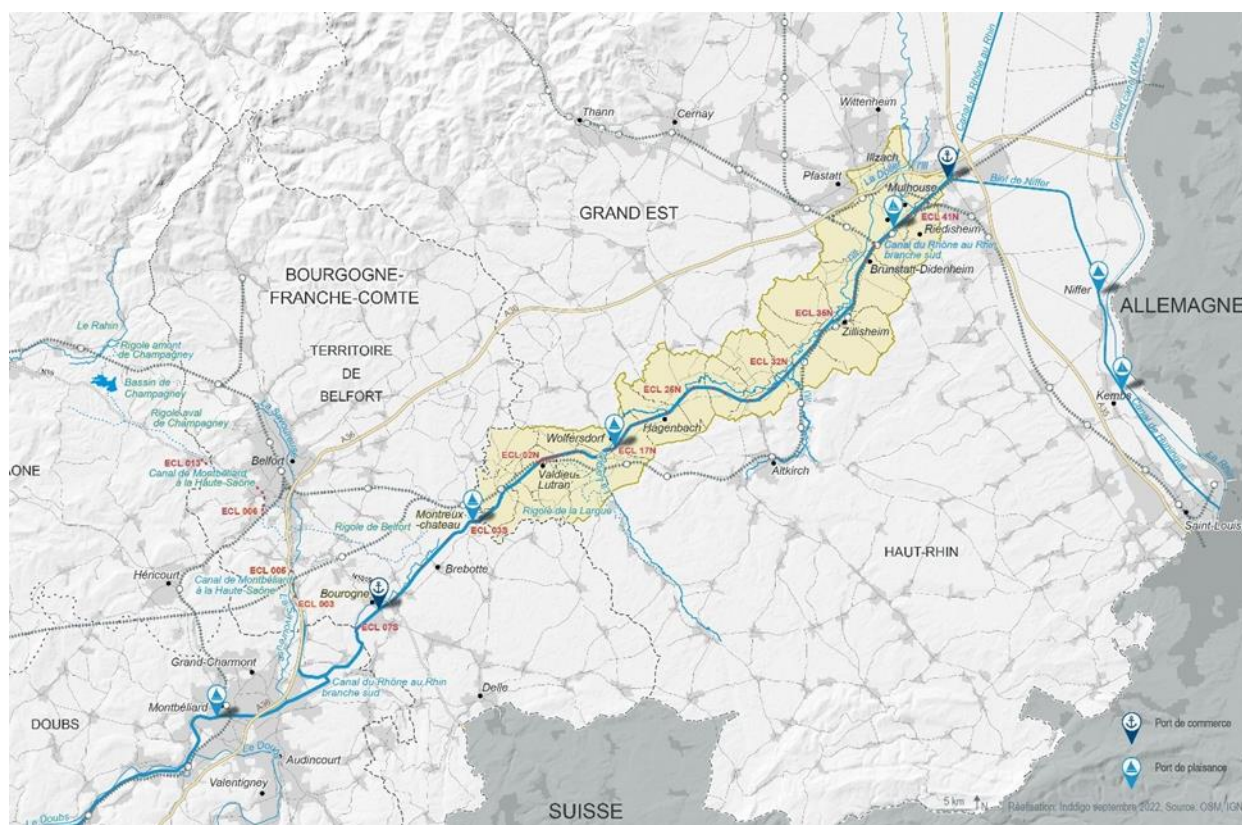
Thann
Cernay
Wittenheim
Canal du Rhône au Rhin
Grand Canal d'Alsace
Illzach
Pfastatt
Mulhouse
Bief de Niffer
GRAND EST
ECL 41N
Riedisheim
Canal du Rhône au Rhin branche sud
Brunstatt-Didenheim
BOURGOGNE-FRANCHE-COMTE
Niffer
ALLEMAGNE
ECL 36N
Zillisheim
Le Rahin
Rigole amont de Champagney
TERRITOIRE DE BELFORT
ECL 32N
Bassin de Champagney
ECL 26N
Kembs
Rigole aval de Champagney
Hagenbach
Wolfersdorf
ECL 02N
ECL 17N
ONE
Belfort
ECL 013
Canal de Montbéliard à la Haute-Saône
Valdieu-Lutran
Altkirch
ECL 006
Montreux-château
ECL 03S
Rigole de la Largue
Rigole de Belfort
Saint-Louis
HAUT-RHIN
ECL 005
Brebotte
Héricourt
Canal de Montbéliard à la Haute-Saône
ECL 003
Bourogne
ECL 07S
Grand-Charmont
Canal du Rhône au Rhin branche sud
Delle
Montbéliard
DOUBS
Le Doubs
Audincourt
Valentigney
Port de commerce
Port de plaisance
Le Doubs
SUISSE
5 km
N
Réalisation: Inddigo septembre 2022. Source: OSM, IGN